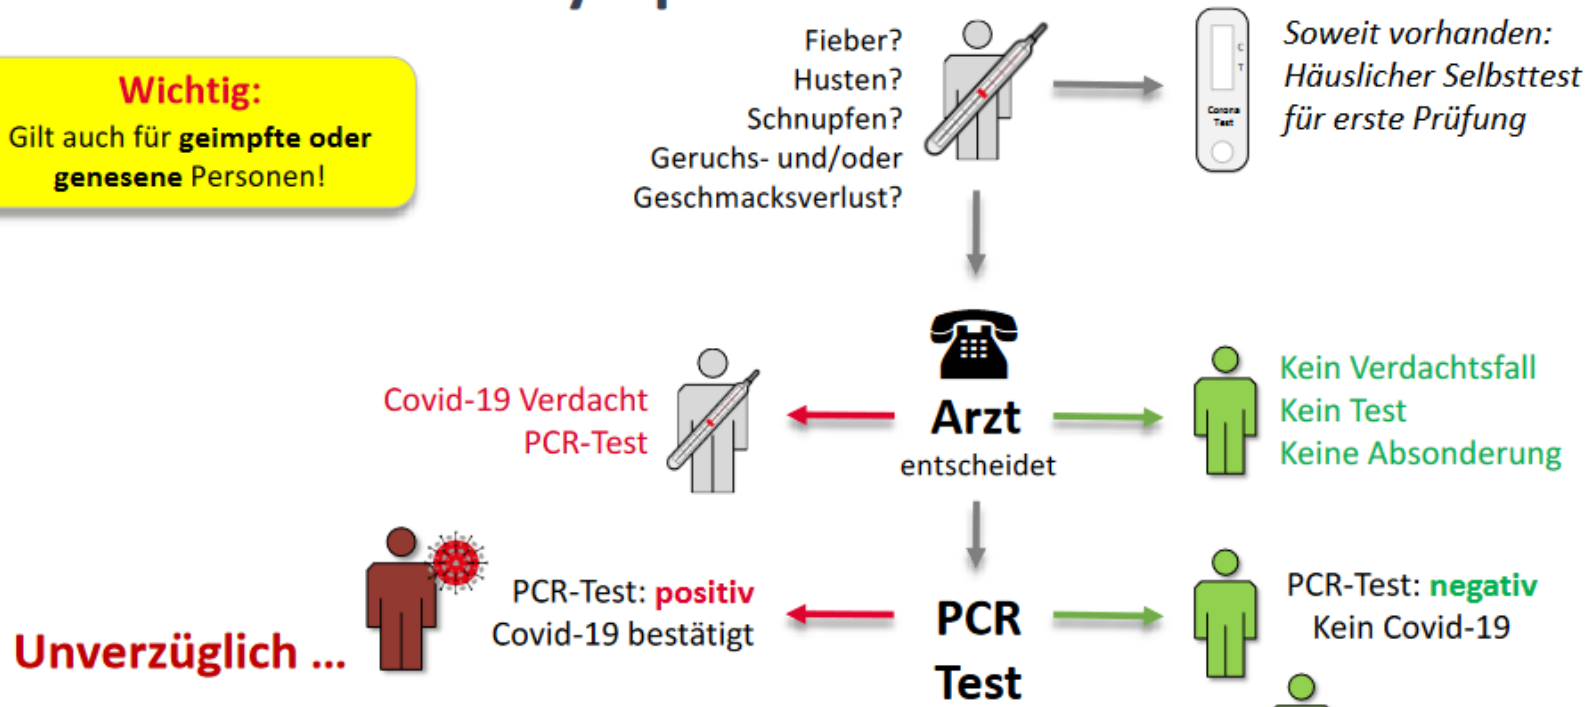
Wichtig:
Gilt auch für **geimpfte oder genesene** Personen!

Fieber?
Husten?
Schnupfen?
Geruchs- und/oder Geschmacksverlust?

C
T
Corona Test

Soweit vorhanden:
Häuslicher Selbsttest für erste Prüfung

Covid-19 Verdacht
PCR-Test

Arzt
entscheidet

Kein Verdachtsfall
Kein Test
Keine Absonderung

Unverzüglich ...

PCR-Test: positiv
Covid-19 bestätigt

PCR
Test

PCR-Test: negativ
Kein Covid-19